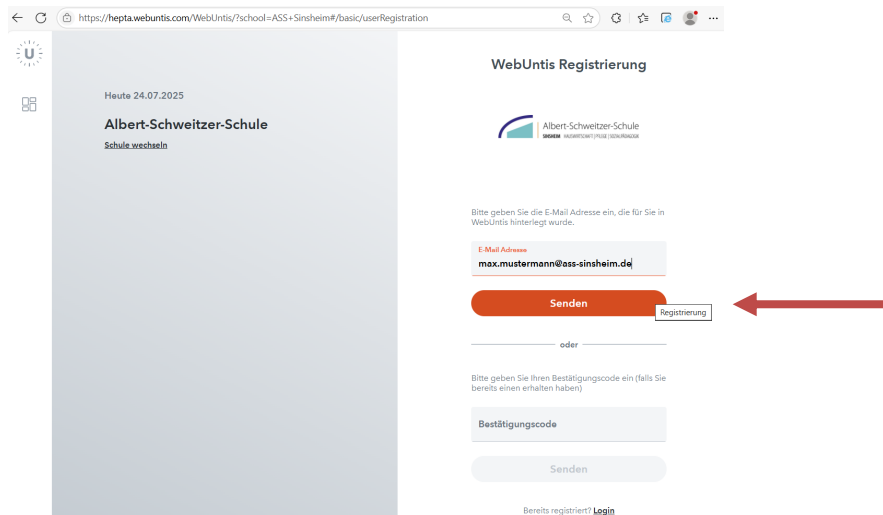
https://hepta.webuntis.com/WebUntis/?school=ASS+Sinsheim#/basic/userRegistration

U

Heute 24.07.2025

Albert-Schweitzer-Schule

Schule wechseln

WebUntis Registrierung

Albert-Schweitzer-Schule
SINSHEIM HAUSWIRTSCHAFT | PFLEGE | SOZIALPÄDAGOGIK

Bitte geben Sie die E-Mail Adresse ein, die für Sie in WebUntis hinterlegt wurde.

E-Mail Adresse
max.mustermann@ass-sinsheim.de

Senden

Registrierung

oder

Bitte geben Sie Ihren Bestätigungscode ein (falls Sie bereits einen erhalten haben)

Bestätigungscode

Senden

Bereits registriert? Login